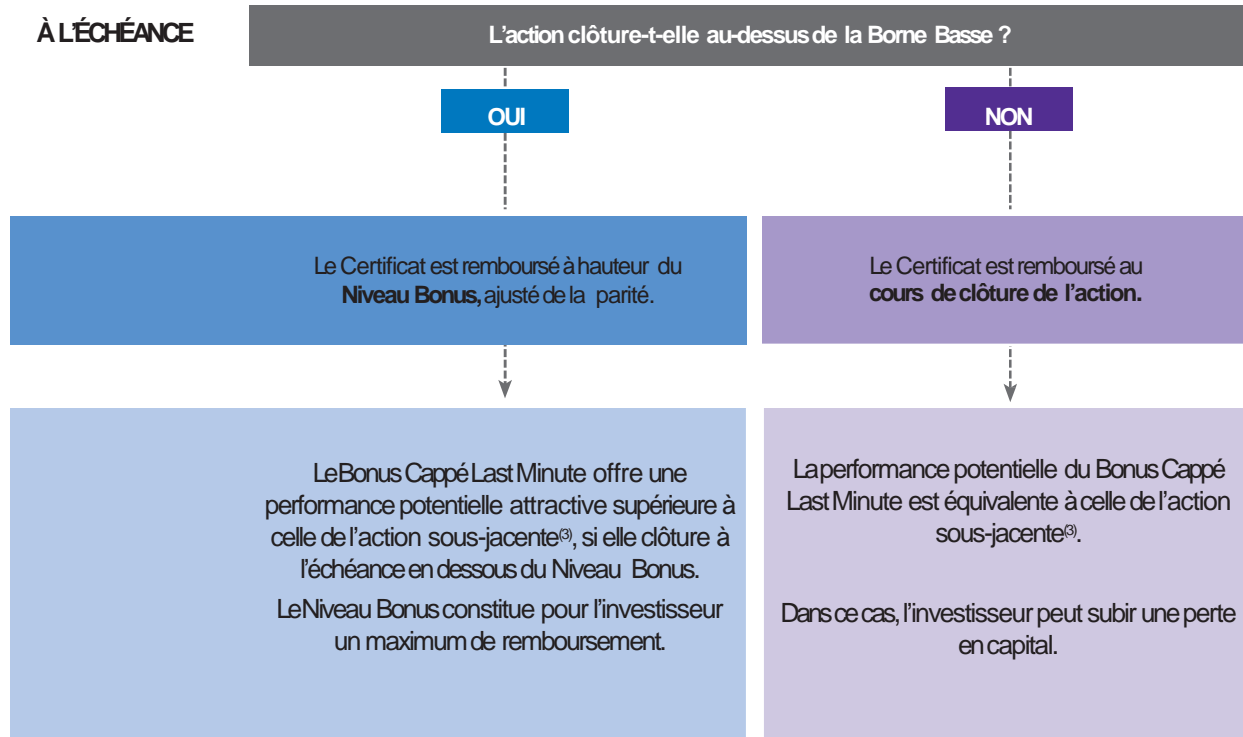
À L'ÉCHÉANCE

L'action clôture-t-elle au-dessus de la Borne Basse ?

OUI

NON

Le Certificat est remboursé à hauteur du **Niveau Bonus,** ajusté de la parité.

Le Certificat est remboursé au **cours de clôture de l'action.**

Le Bonus Cappé Last Minute offre une performance potentielle attractive supérieure à celle de l'action sous-jacente$^{(3)}$, si elle clôture à l'échéance en dessous du Niveau Bonus.

Le Niveau Bonus constitue pour l'investisseur un maximum de remboursement.

La performance potentielle du Bonus Cappé Last Minute est équivalente à celle de l'action sous-jacente$^{(3)}$.

Dans ce cas, l'investisseur peut subir une perte en capital.